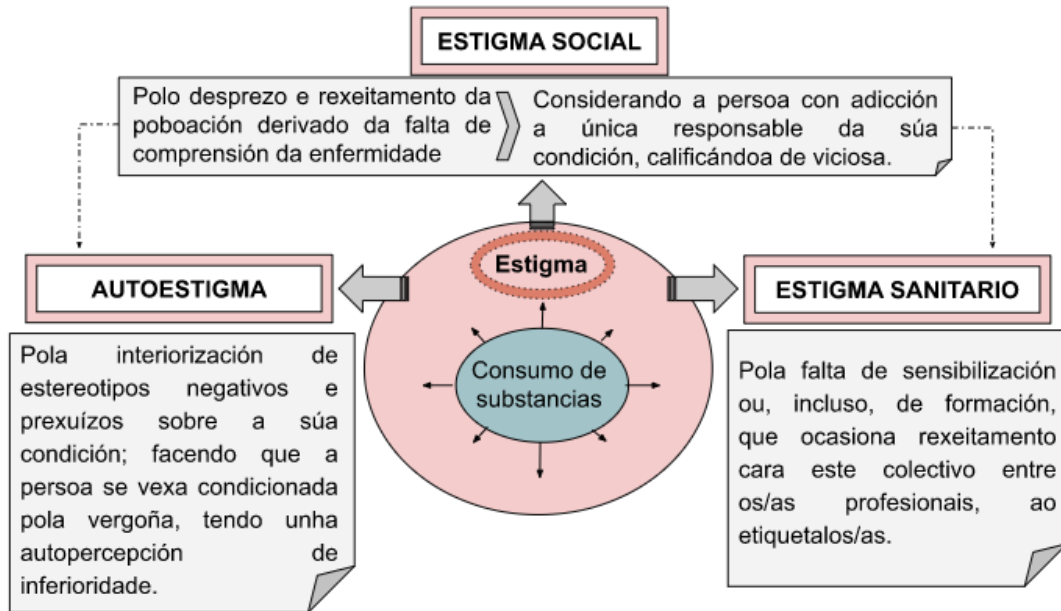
ESTIGMA SOCIAL

Polo desprezo e rexeitamento da poboación derivado da falta de comprensión da enfermidade

Considerando a persoa con adicción a única responsable da súa condición, calificándoa de viciosa.

AUTOESTIGMA

Estigma

Consumo de substancias

ESTIGMA SANITARIO

Pola interiorización de estereotipos negativos e prexuízos sobre a súa condición; facendo que a persoa se vexa condicionada pola vergoña, tendo unha autopercepción de inferioridade.

Pola falta de sensibilización ou, incluso, de formación, que ocasiona rexeitamento cara este colectivo entre os/as profesionais, ao etiquetalos/as.